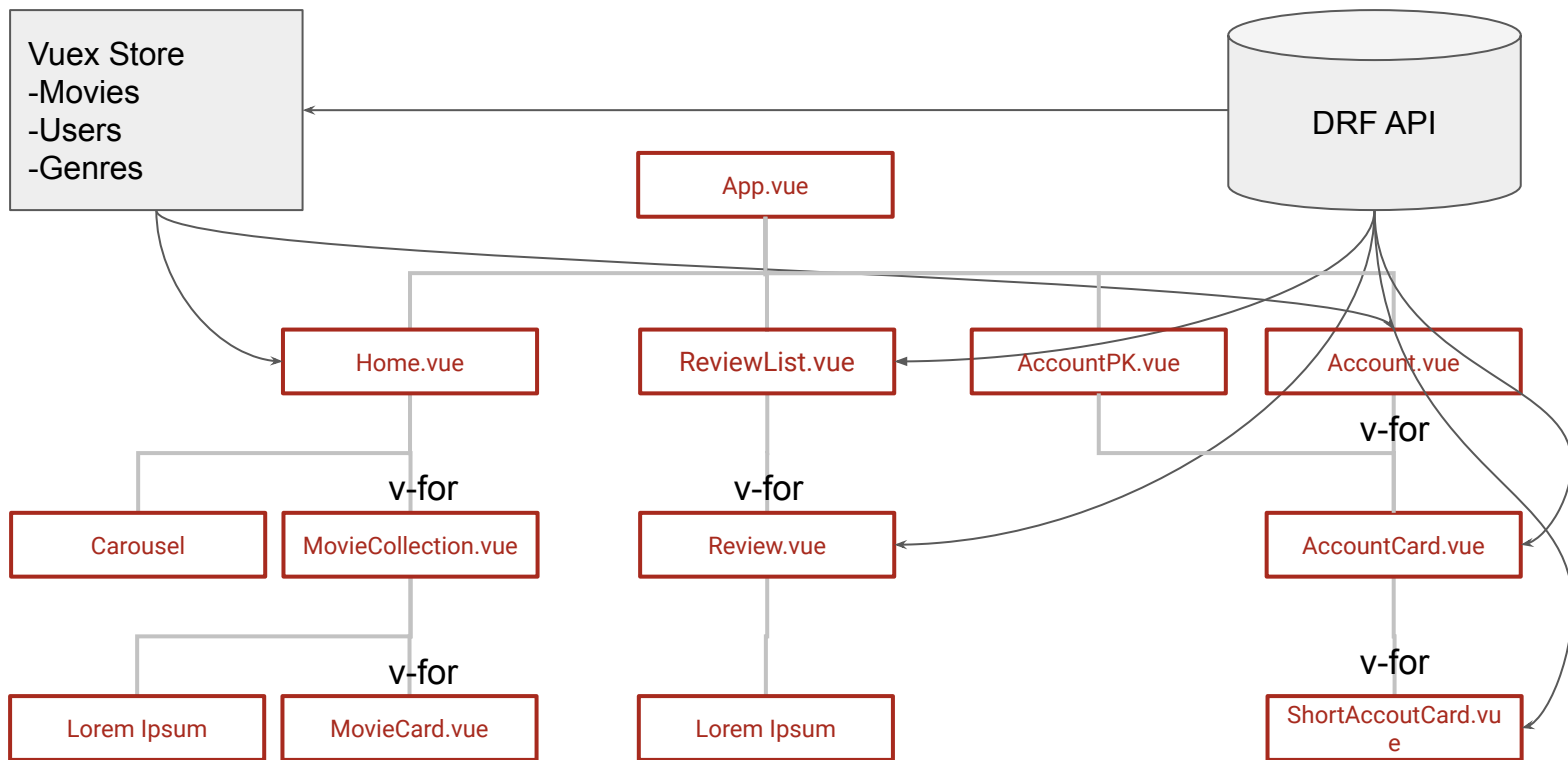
Vuex Store
-Movies
-Users
-Genres

DRF API

App.vue

Home.vue

ReviewList.vue

AccountPK.vue

Account.vue

v-for

v-for

v-for

Carousel

MovieCollection.vue

Review.vue

AccountCard.vue

v-for

v-for

Lorem Ipsum

MovieCard.vue

Lorem Ipsum

ShortAccoutCard.vue